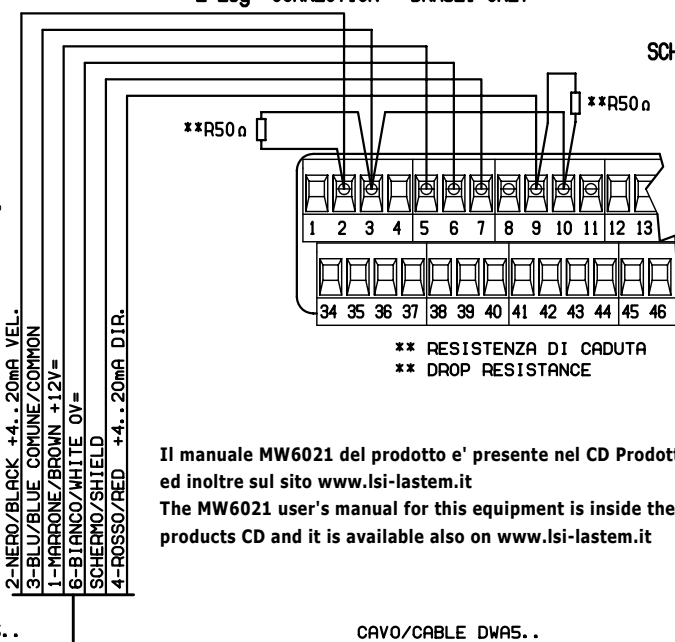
SCH

**R50 Ω

**R50 Ω

1 2 3 4 5 6 7 8 9 10 11 12 13

34 35 36 37 38 39 40 41 42 43 44 45 46

** RESISTENZA DI CADUTA
** DROP RESISTANCE

2-NERO/BLACK +4..20mA VEL.
3-BLU/BLUE COMUNE/COMMON
1-MARRONE/BROWN +12V=
6-BIANCO/WHITE 0V=
SCHERMO/SHIELD
4-ROSSO/RED +4..20mA DIR.

Il manuale MW6021 del prodotto e' presente nel CD Prodott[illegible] ed inoltre sul sito www.lsi-lastem.it
The MW6021 user's manual for this equipment is inside the products CD and it is available also on www.lsi-lastem.it

CAVO/CABLE DWA5..